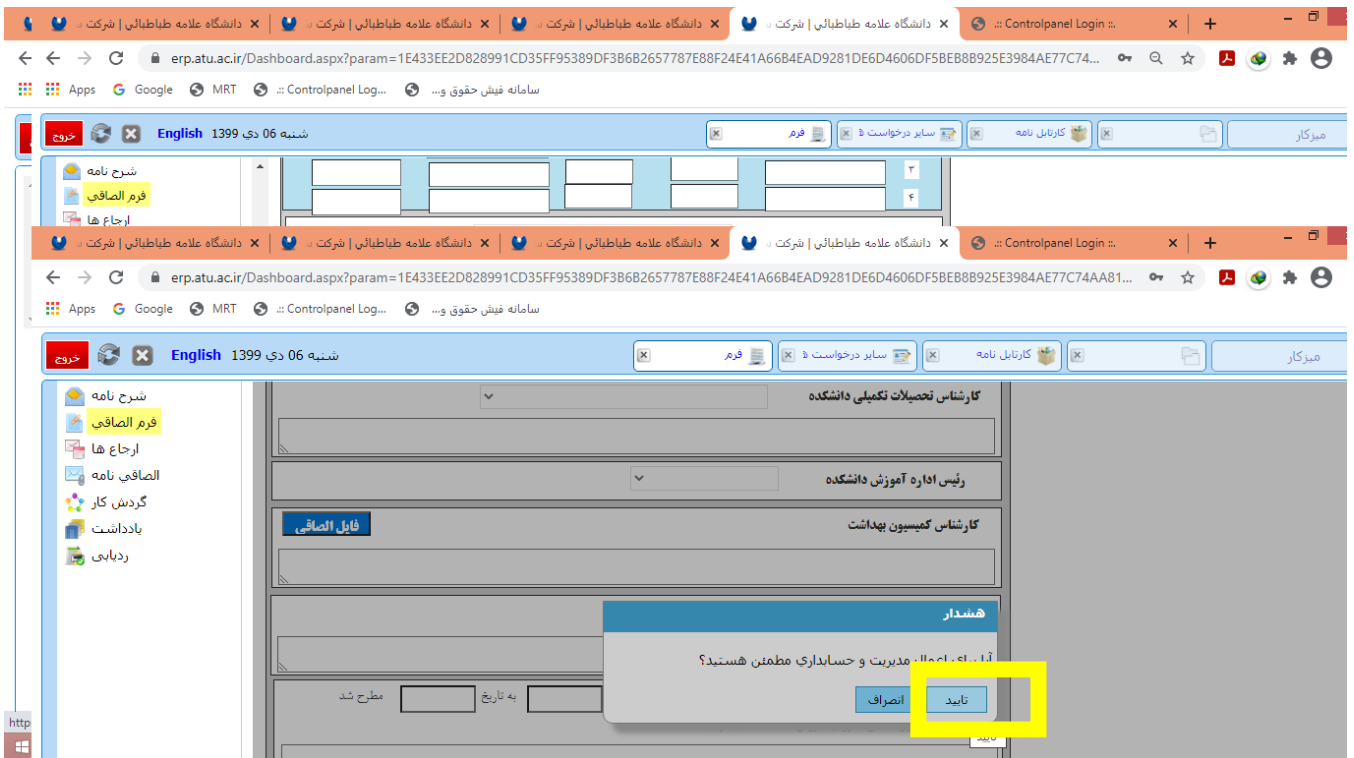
دانشگاه علامه طباطبائي | شرکت | دانشگاه علامه طباطبائي | شرکت | دانشگاه علامه طباطبائي | شرکت | دانشگاه علامه طباطبائي | شرکت | .:: Controlpanel Login ::.

erp.atu.ac.ir/Dashboard.aspx?param=1E433EE2D828991CD35FF95389DF3B6B2657787E88F24E41A66B4EAD9281DE6D4606DF5BEB8B925E3984AE77C74...

Apps Google MRT .:: Controlpanel Log... سامانه فیش حقوق و...

خروج English 1399 شنبه 06 دي | فرم | ساير درخواست ها | کارتابل نامه | ميزکار

شرح نامه
فرم الصاقي
ارجاع ها

۳
۴

دانشگاه علامه طباطبائي | شرکت | دانشگاه علامه طباطبائي | شرکت | دانشگاه علامه طباطبائي | شرکت | دانشگاه علامه طباطبائي | شرکت | .:: Controlpanel Login ::.

erp.atu.ac.ir/Dashboard.aspx?param=1E433EE2D828991CD35FF95389DF3B6B2657787E88F24E41A66B4EAD9281DE6D4606DF5BEB8B925E3984AE77C74AA81...

Apps Google MRT .:: Controlpanel Log... سامانه فیش حقوق و...

خروج English 1399 شنبه 06 دي | فرم | ساير درخواست ها | کارتابل نامه | ميزکار

شرح نامه
فرم الصاقي
ارجاع ها
الصاقي نامه
گردش کار
يادداشت
رديابى

کارشناس تحصیلات تکمیلی دانشکده
رئیس اداره آموزش دانشکده
کارشناس کمیسیون بهداشت
فایل الصاقی

هشدار
آيا براي اعمال مديريت و حسابداري مطمئن هستيد؟
تاييد انصراف

مطرح شد به تاریخ
تاييد
http